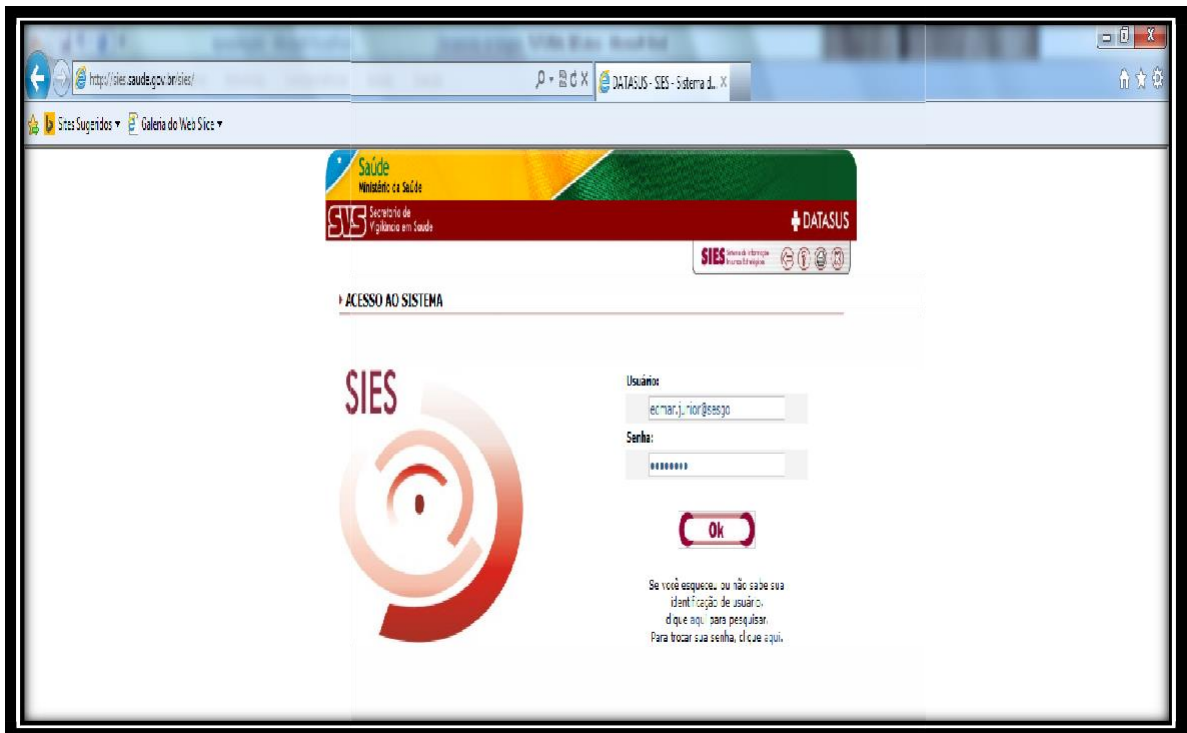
http://sies.saude.gov.br/sies/
DATASUS - SIES - Sistema d... ×
Sites Sugeridos ▾ Galeria do Web Slice ▾

Saúde
Ministério da Saúde
SVS Secretaria de Vigilância em Saúde
DATASUS
SIES Sistema de Informação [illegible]

ACESSO AO SISTEMA

SIES

Usuário:
edmar.junior@saesgo
Senha:
••••••••

Ok

Se você esqueceu ou não sabe sua identificação de usuário, clique aqui para pesquisar.
Para trocar sua senha, clique aqui.